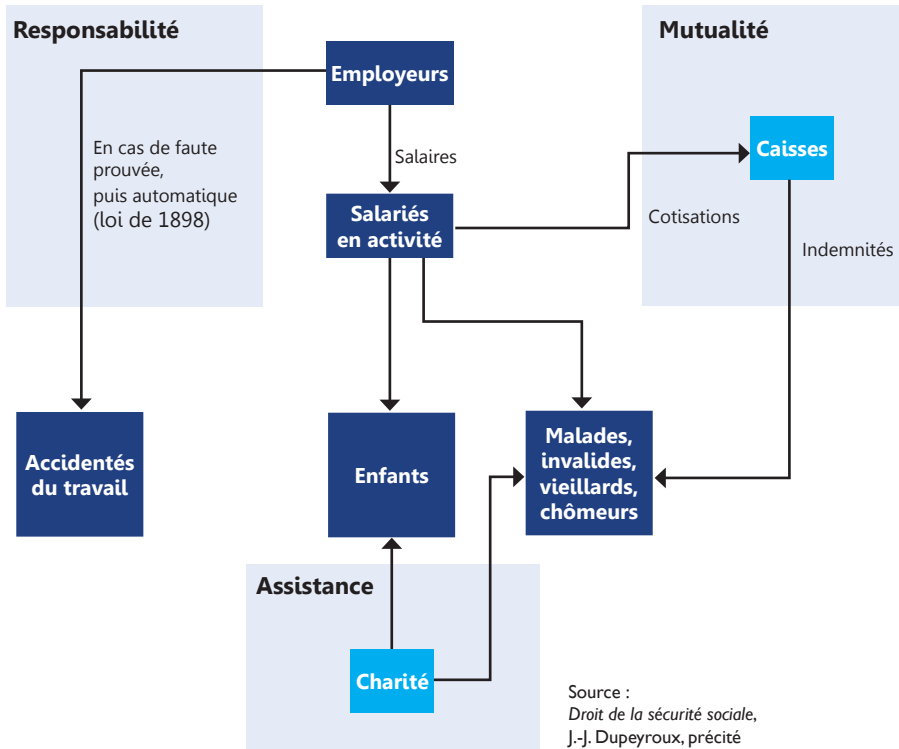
Responsabilité

Employeurs

Mutualité

En cas de faute prouvée, puis automatique (loi de 1898)

Salaires

Caisses

Salariés en activité

Cotisations

Indemnités

Accidentés du travail

Enfants

Malades, invalides, vieillards, chômeurs

Assistance

Charité

Source : *Droit de la sécurité sociale*, J.-J. Dupeyroux, précité